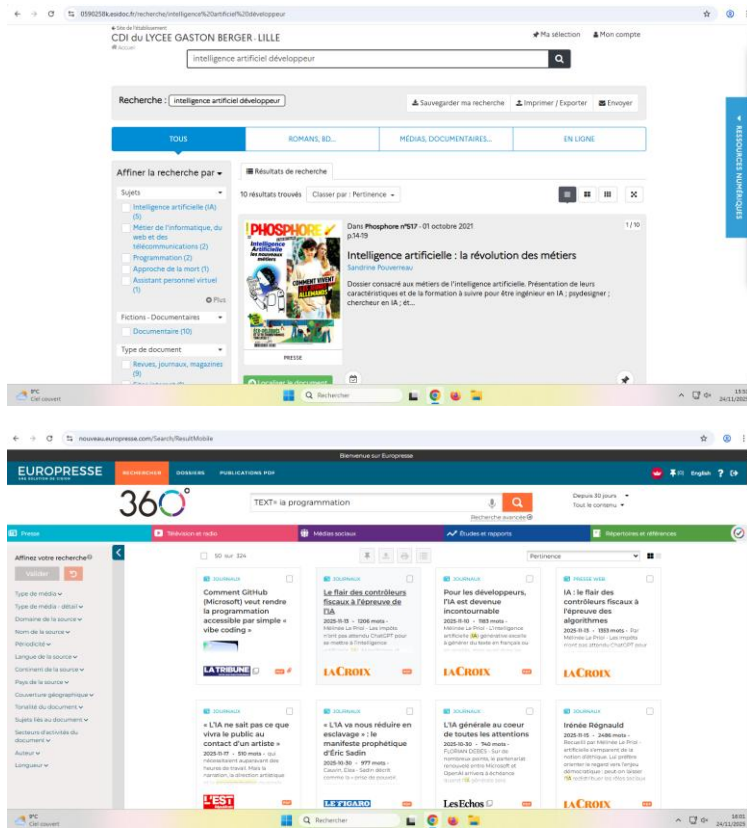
0590258k.esidoc.fr/recherche/intelligence%20artificiel%20développeur

Site de l'établissement
CDI du LYCEE GASTON BERGER - LILLE
Accueil

Ma sélection
Mon compte

intelligence artificiel développeur

Recherche : intelligence artificiel développeur

Sauvegarder ma recherche
Imprimer / Exporter
Envoyer

TOUS | ROMANS, BD... | MÉDIAS, DOCUMENTAIRES... | EN LIGNE

RESSOURCES NUMÉRIQUES

Affiner la recherche par

Sujets
Intelligence artificielle (IA) (5)
Métier de l'informatique, du web et des télécommunications (2)
Programmation (2)
Approche de la mort (1)
Assistant personnel virtuel (1)
Plus

Fictions - Documentaires
Documentaire (10)

Type de document
Revues, journaux, magazines (9)

Résultats de recherche

10 résultats trouvés
Classer par : Pertinence

PHOSPHORE
Intelligence Artificielle
les nouveaux métiers

PRESSE

Dans Phosphore n°517 - 01 octobre 2021
p.14-19
1/10

Intelligence artificielle : la révolution des métiers
Sandrine Pouverreau

Dossier consacré aux métiers de l'intelligence artificielle. Présentation de leurs caractéristiques et de la formation à suivre pour être ingénieur en IA ; psydesigner ; chercheur en IA ; et...

Localiser le document

9°C
Ciel couvert
Rechercher
13:5
24/11/2025

nouveau.europresse.com/Search/ResultMobile

Bienvenue sur Europresse

EUROPRESSE
RECHERCHER
DOSSIERS
PUBLICATIONS PDF
English

360°

TEXT= la programmation

Recherche avancée

Depuis 30 jours
Tout le contenu

Presse
Télévision et radio
Médias sociaux
Études et rapports
Répertoires et références

Affinez votre recherche
Valider

Type de média
Type de média - détail
Domaine de la source
Nom de la source
Périodicité
Langue de la source
Continent de la source
Pays de la source
Couverture géographique
Tonalité du document
Sujets liés au document
Secteurs d'activités du document
Auteur
Longueur

50 sur 324

Pertinence

JOURNAUX
Comment GitHub (Microsoft) veut rendre la programmation accessible par simple « vibe coding »
LA TRIBUNE

JOURNAUX
Le flair des contrôleurs fiscaux à l'épreuve de l'IA
2025-11-19 · 1206 mots · Mélinée Le Priol · Les impôts n'ont pas attendu ChatGPT pour se mettre à l'intelligence
LA CROIX

JOURNAUX
Pour les développeurs, l'IA est devenue incontournable
2025-11-15 · 1183 mots · Mélinée Le Priol · L'intelligence artificielle (IA) générative excelle à générer du texte en français ou
LA CROIX

PRESSE WEB
IA : le flair des contrôleurs fiscaux à l'épreuve des algorithmes
2025-11-15 · 1333 mots · Par Mélinée Le Priol · Les impôts n'ont pas attendu ChatGPT pour
LA CROIX

JOURNAUX
« L'IA ne sait pas ce que vivra le public au contact d'un artiste »
2025-11-17 · 510 mots · qui nécessiteront auparavant des heures de travail. Mais la narration, la direction artistique
L'EST

JOURNAUX
« L'IA va nous réduire en esclavage » : le manifeste prophétique d'Éric Sadin
2025-10-30 · 977 mots · Cauvin, Clea · Sadin décrit comme la « prise de pouvoir
LE FIGARO

JOURNAUX
L'IA générale au coeur de toutes les attentions
2025-10-30 · 740 mots · FLORIAN DEBES · Sur de nombreux points, le partenariat renouvelé entre Microsoft et OpenAI arrivera à échéance
Les Echos

JOURNAUX
Irénée Régnauld
2025-11-15 · 2486 mots · Recueilli par Mélinée Le Priol · artificielle s'emparent de la notion d'éthique. Lui préfère orienter le regard vers l'enjeu démocratique : peut-on laisser l'IA redéfinir sur les élites sociaux
LA CROIX

9°C
Ciel couvert
Rechercher
16:01
24/11/2025